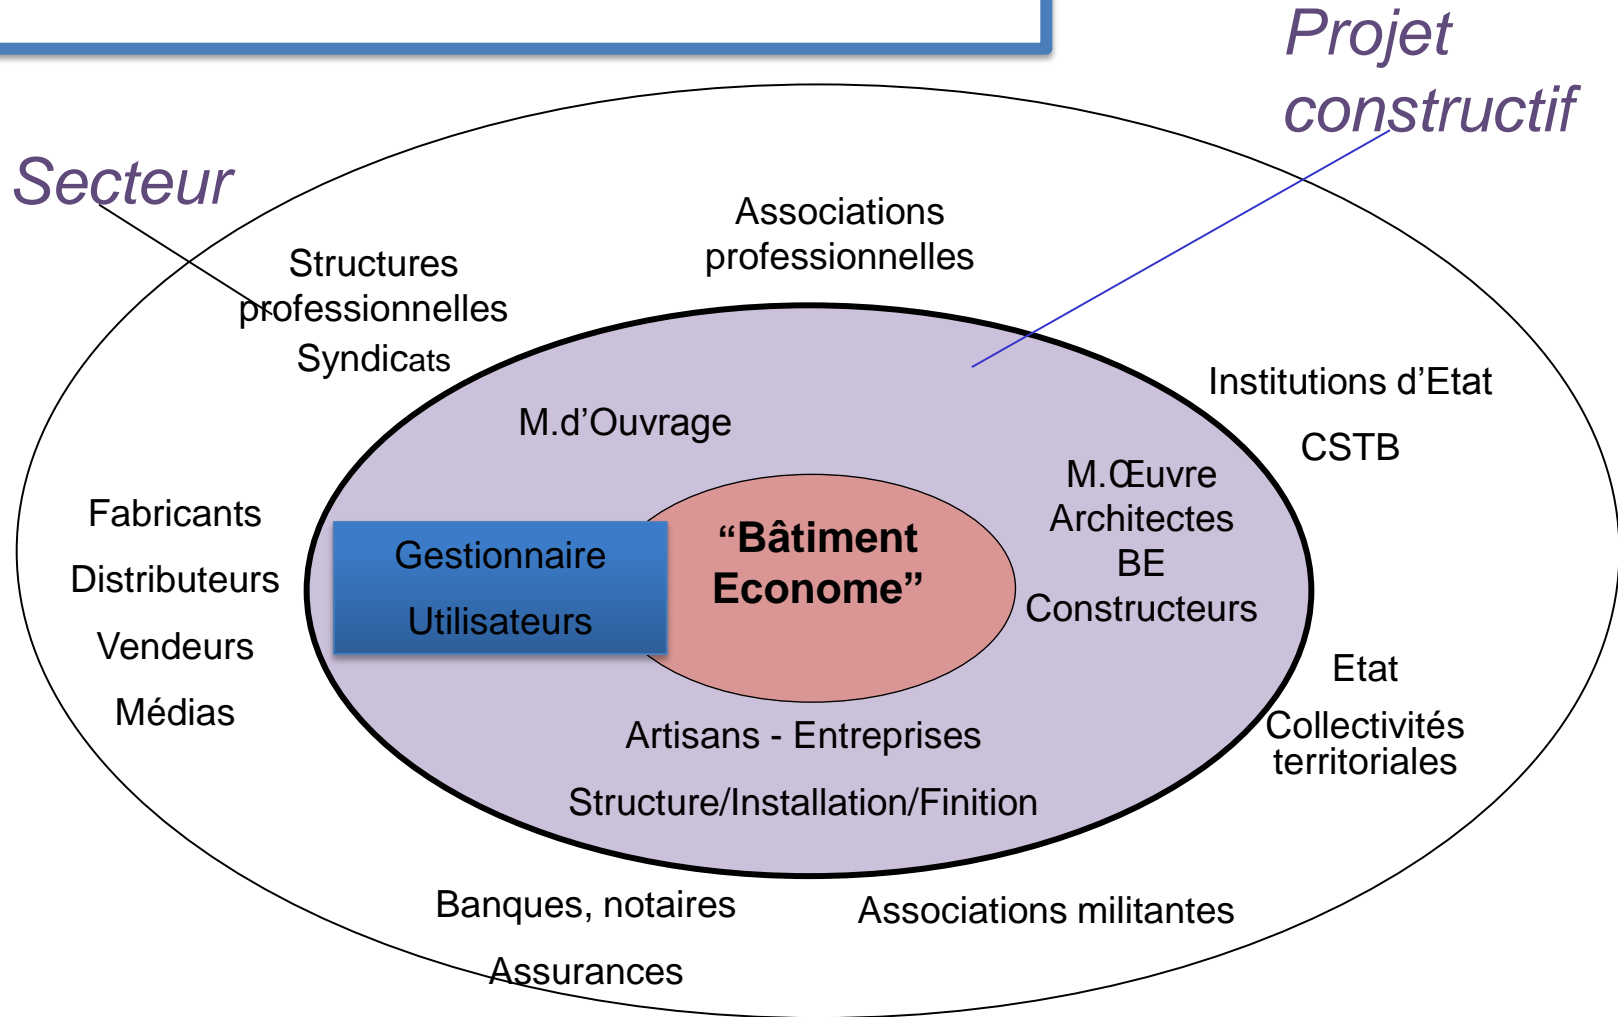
Projet constructif

Secteur

Associations professionnelles

Structures professionnelles Syndicats

M.d'Ouvrage

Institutions d'Etat

CSTB

M.Œuvre Architectes BE Constructeurs

Fabricants

Distributeurs

Vendeurs

Médias

Gestionnaire

Utilisateurs

"Bâtiment Econome"

Etat

Collectivités territoriales

Artisans - Entreprises

Structure/Installation/Finition

Banques, notaires

Assurances

Associations militantes